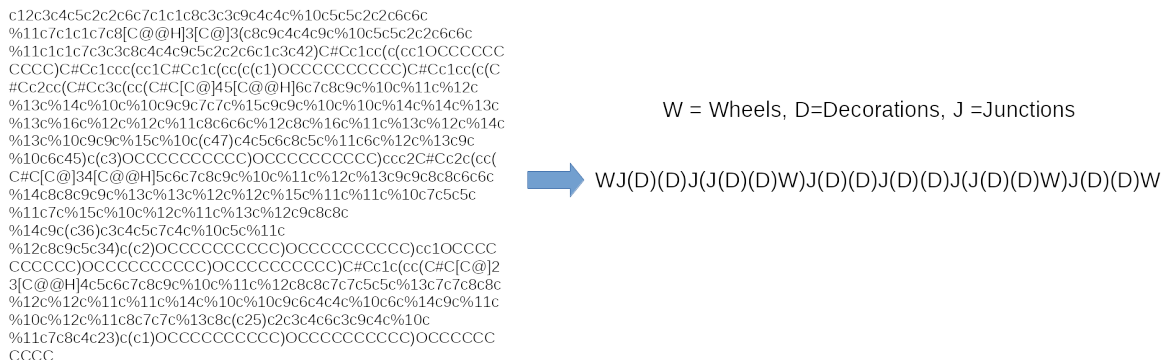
c12c3c4c5c2c2c6c7c1c1c8c3c3c9c4c4c%10c5c5c2c2c6c6c%11c7c1c1c7c8[C@@H]3[C@]3(c8c9c4c4c9c%10c5c5c2c2c6c6c%11c1c1c7c3c3c8c4c4c9c5c2c2c6c1c3c42)C#Cc1cc(c(cc1OCCCCCCCCCCC)C#Cc1ccc(cc1C#Cc1c(cc(c(c1)OCCCCCCCCCCC)C#Cc1cc(c(C#Cc2cc(C#Cc3c(cc(C#C[C@]45[C@@H]6c7c8c9c%10c%11c%12c%13c%14c%10c%10c9c9c7c7c%15c9c9c%10c%10c%14c%14c%13c%13c%16c%12c%12c%11c8c6c6c%12c8c%16c%11c%13c%12c%14c%13c%10c9c9c%15c%10c(c47)c4c5c6c8c5c%11c6c%12c%13c9c%10c6c45)c(c3)OCCCCCCCCCCC)OCCCCCCCCCC)ccc2C#Cc2c(cc(C#C[C@]34[C@@H]5c6c7c8c9c%10c%11c%12c%13c9c9c8c8c6c6c%14c8c8c9c9c%13c%13c%12c%12c%15c%11c%11c%10c7c5c5c%11c7c%15c%10c%12c%11c%13c%12c9c8c8c%14c9c(c36)c3c4c5c7c4c%10c5c%11c%12c8c9c5c34)c(c2)OCCCCCCCCCCC)OCCCCCCCCCC)cc1OCCCCCCCCCCC)OCCCCCCCCCCC)OCCCCCCCCCC)C#Cc1c(cc(C#C[C@]23[C@@H]4c5c6c7c8c9c%10c%11c%12c8c8c7c7c5c5c%13c7c7c8c8c%12c%12c%11c%11c%14c%10c%10c9c6c4c4c%10c6c%14c9c%11c%10c%12c%11c8c7c7c%13c8c(c25)c2c3c4c6c3c9c4c%10c%11c7c8c4c23)c(c1)OCCCCCCCCCCC)OCCCCCCCCCCC)OCCCCCCCCCCC

W = Wheels, D=Decorations, J =Junctions

WJ(D)(D)J(J(D)(D)W)J(D)(D)J(D)(D)J(J(D)(D)W)J(D)(D)W